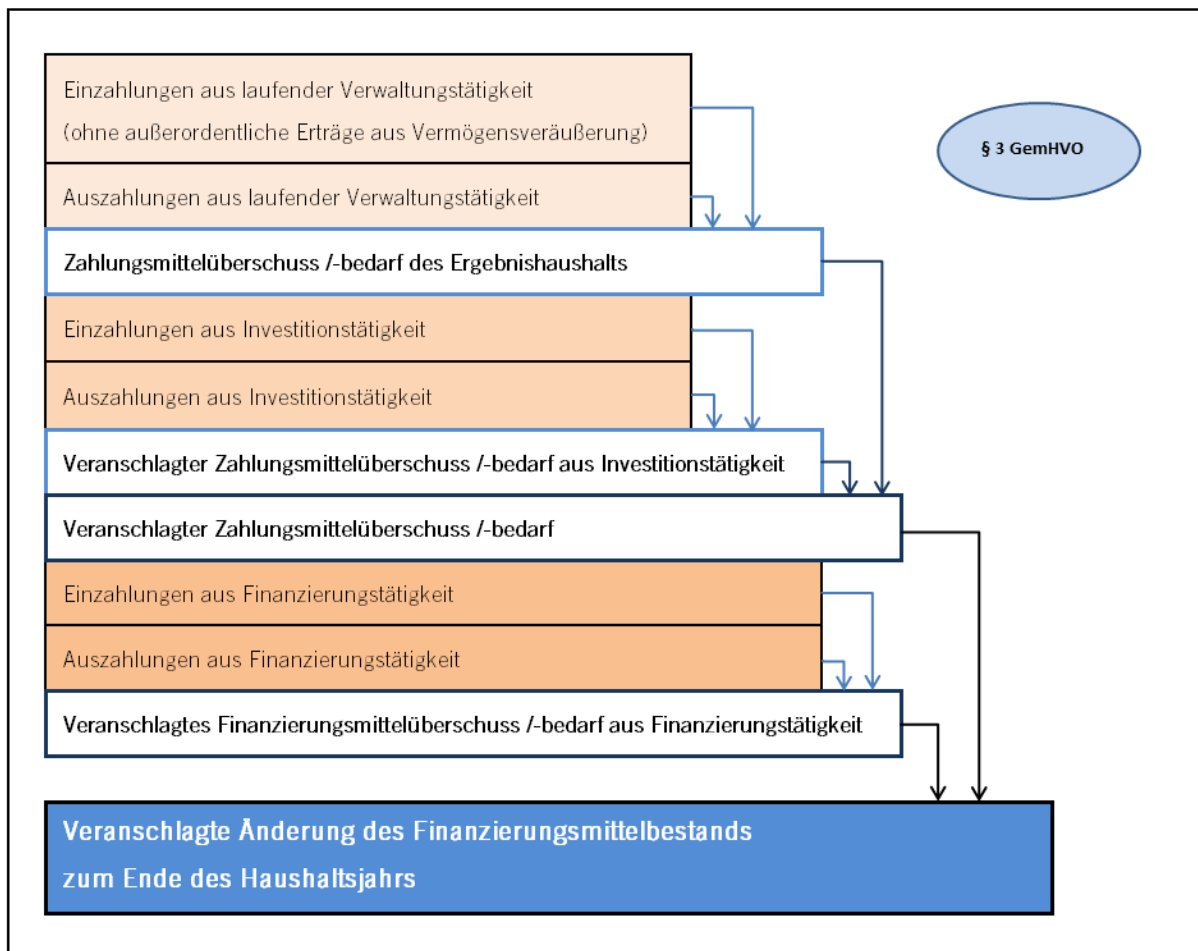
Einzahlungen aus laufender Verwaltungstätigkeit
(ohne außerordentliche Erträge aus Vermögensveräußerung)

§ 3 GemHVO

Auszahlungen aus laufender Verwaltungstätigkeit

Zahlungsmittelüberschuss /-bedarf des Ergebnishaushalts

Einzahlungen aus Investitionstätigkeit

Auszahlungen aus Investitionstätigkeit

Veranschlagter Zahlungsmittelüberschuss /-bedarf aus Investitionstätigkeit

Veranschlagter Zahlungsmittelüberschuss /-bedarf

Einzahlungen aus Finanzierungstätigkeit

Auszahlungen aus Finanzierungstätigkeit

Veranschlagtes Finanzierungsmittelüberschuss /-bedarf aus Finanzierungstätigkeit

Veranschlagte Änderung des Finanzierungsmittelbestands zum Ende des Haushaltsjahrs